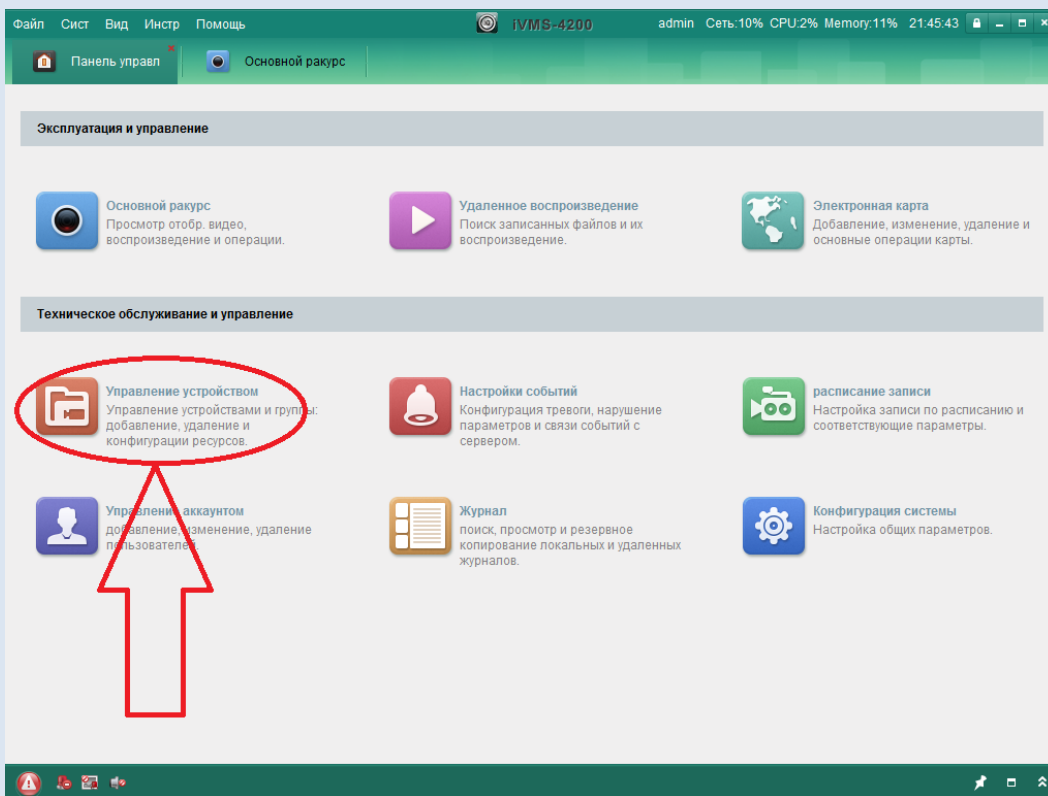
Файл Сист Вид Инстр Помощь

iVMS-4200

admin Сеть:10% CPU:2% Memory:11% 21:45:43

Панель управл

Основной ракурс

Эксплуатация и управление

Основной ракурс
Просмотр отобр. видео, воспроизведение и операции.

Удаленное воспроизведение
Поиск записанных файлов и их воспроизведение.

Электронная карта
Добавление, изменение, удаление и основные операции карты.

Техническое обслуживание и управление

Управление устройством
Управление устройствами и группы: добавление, удаление и конфигурации ресурсов.

Настройки событий
Конфигурация тревоги, нарушение параметров и связи событий с сервером.

расписание записи
Настройка записи по расписанию и соответствующие параметры.

Управление аккаунтом
добавление, изменение, удаление пользователей.

Журнал
поиск, просмотр и резервное копирование локальных и удаленных журналов.

Конфигурация системы
Настройка общих параметров.